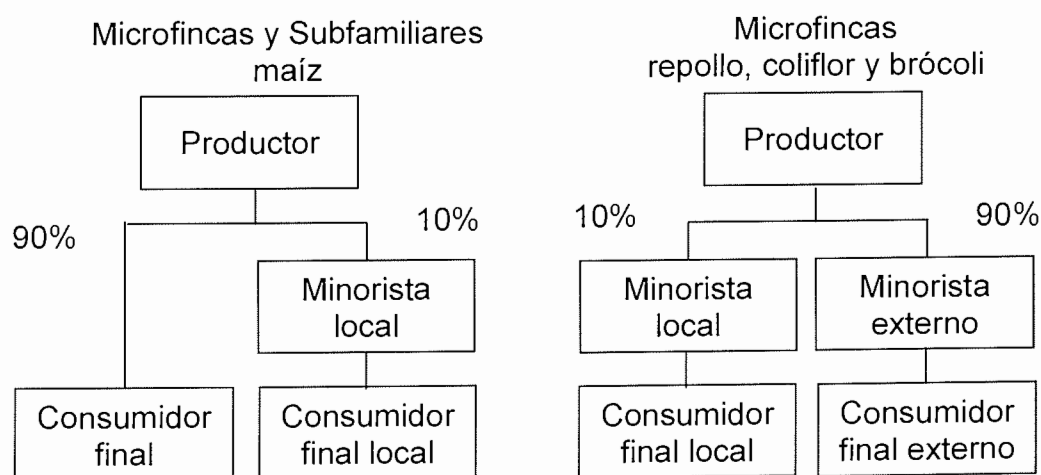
Microfincas y Subfamiliares
maíz

Productor

90%

10%

Minorista local

Consumidor final

Consumidor final local

Microfincas
repollo, coliflor y brócoli

Productor

10%

90%

Minorista local

Minorista externo

Consumidor final local

Consumidor final externo